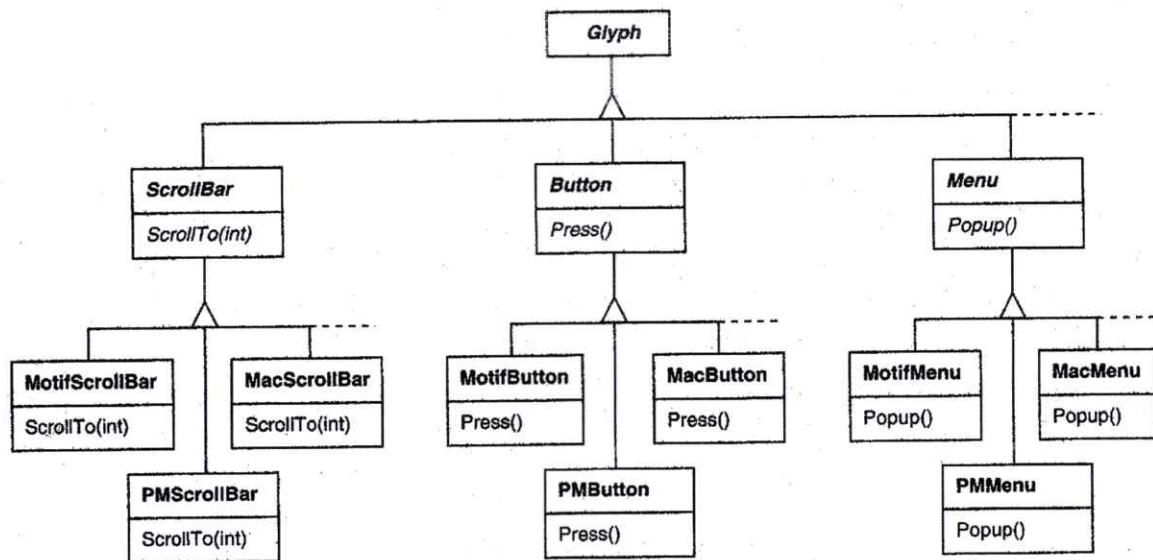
Glyph

ScrollBar
ScrollTo(int)

Button
Press()

Menu
Popup()

MotifScrollBar
ScrollTo(int)

MacScrollBar
ScrollTo(int)

PMScrollBar
ScrollTo(int)

MotifButton
Press()

MacButton
Press()

PMButton
Press()

MotifMenu
Popup()

MacMenu
Popup()

PMMenu
Popup()